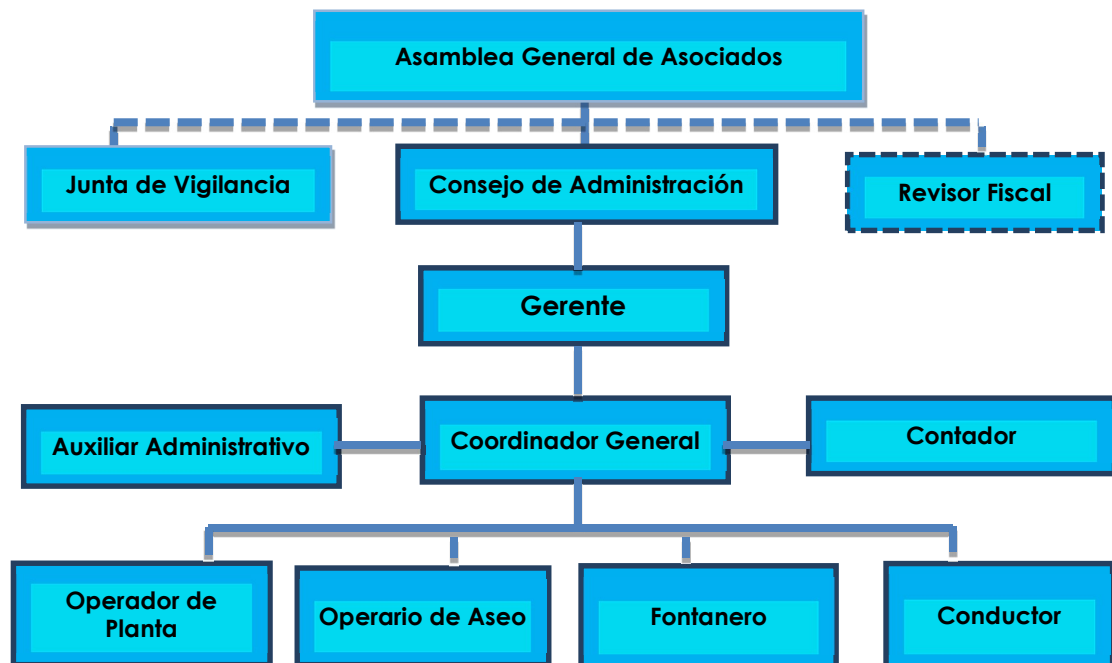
Asamblea General de Asociados

Junta de Vigilancia

Consejo de Administración

Revisor Fiscal

Gerente

Auxiliar Administrativo

Coordinador General

Contador

Operador de Planta

Operario de Aseo

Fontanero

Conductor